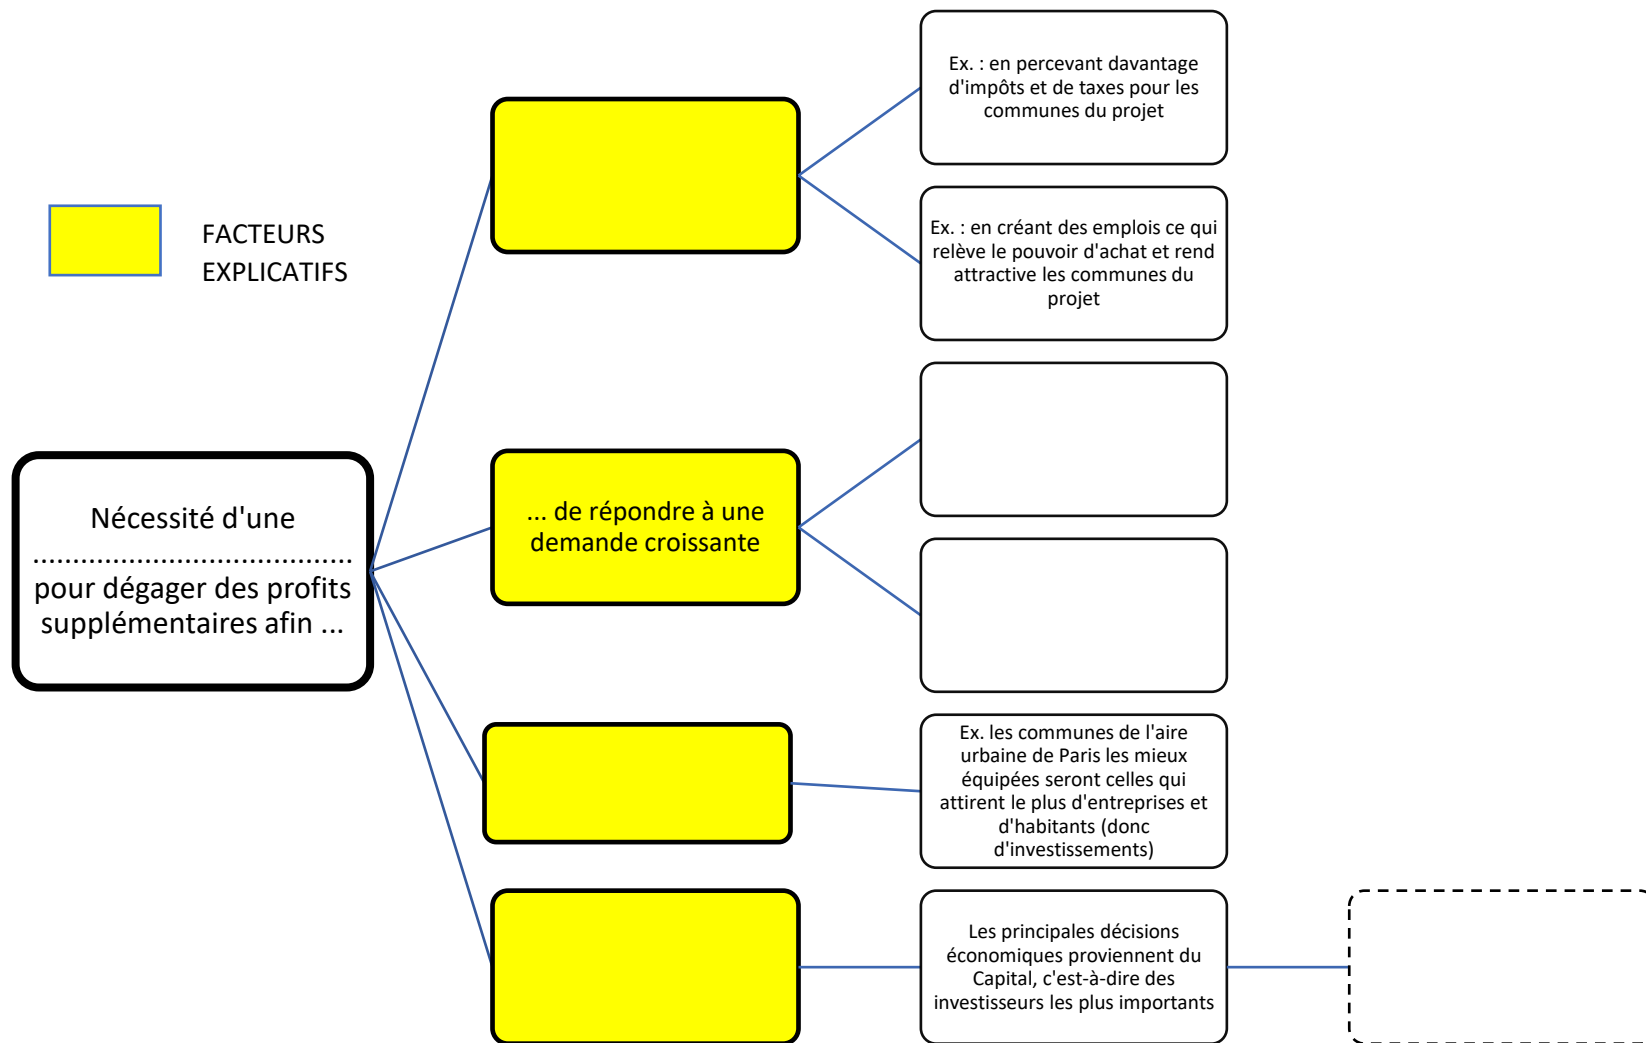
FACTEURS EXPLICATIFS

Nécessité d'une ........................................ pour dégager des profits supplémentaires afin ...

Ex. : en percevant davantage d'impôts et de taxes pour les communes du projet

Ex. : en créant des emplois ce qui relève le pouvoir d'achat et rend attractive les communes du projet

... de répondre à une demande croissante

Ex. les communes de l'aire urbaine de Paris les mieux équipées seront celles qui attirent le plus d'entreprises et d'habitants (donc d'investissements)

Les principales décisions économiques proviennent du Capital, c'est-à-dire des investisseurs les plus importants